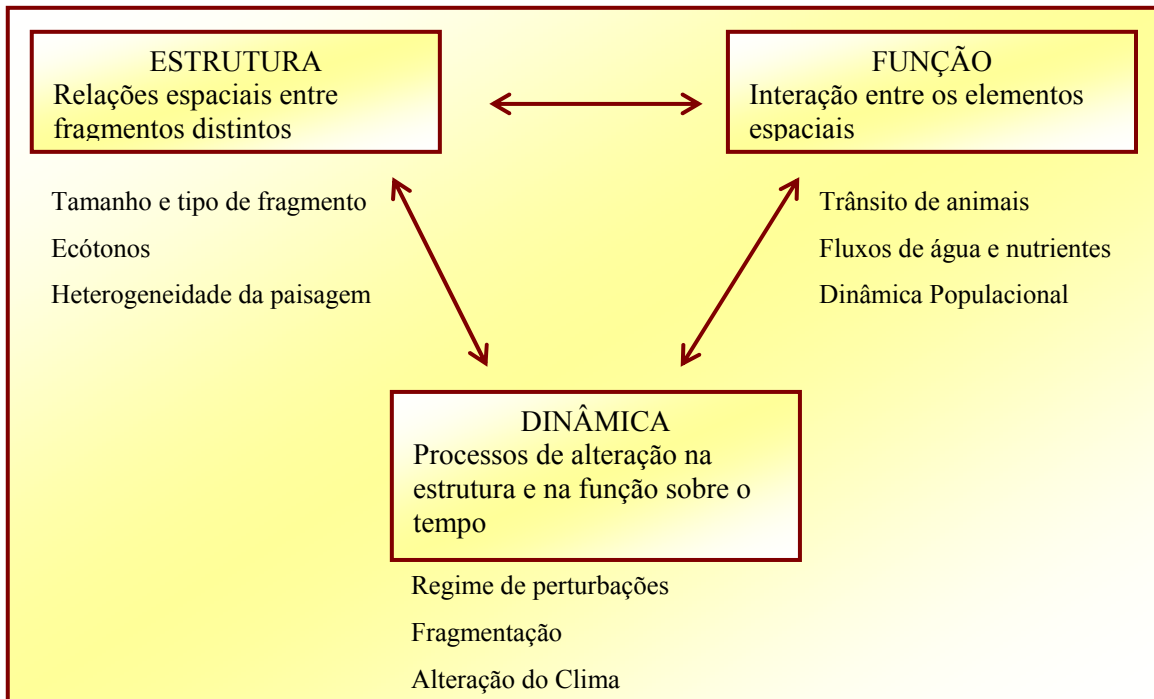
ESTRUTURA
Relações espaciais entre fragmentos distintos

FUNÇÃO
Interação entre os elementos espaciais

Tamanho e tipo de fragmento

Ecótonos

Heterogeneidade da paisagem

Trânsito de animais

Fluxos de água e nutrientes

Dinâmica Populacional

DINÂMICA
Processos de alteração na estrutura e na função sobre o tempo

Regime de perturbações

Fragmentação

Alteração do Clima